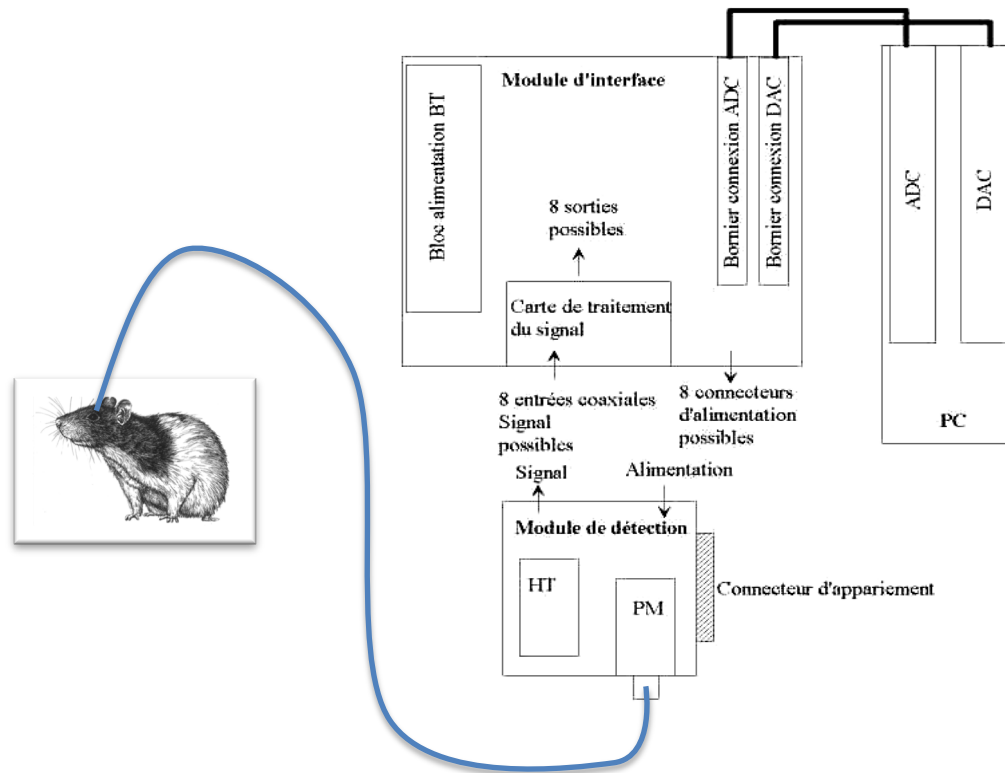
Module d'interface

Bloc alimentation BT

Bornier connexion ADC

Bornier connexion DAC

ADC

DAC

PC

8 sorties possibles

Carte de traitement du signal

8 entrées coaxiales Signal possibles

8 connecteurs d'alimentation possibles

Signal

Alimentation

Module de détection

HT

PM

Connecteur d'appariement